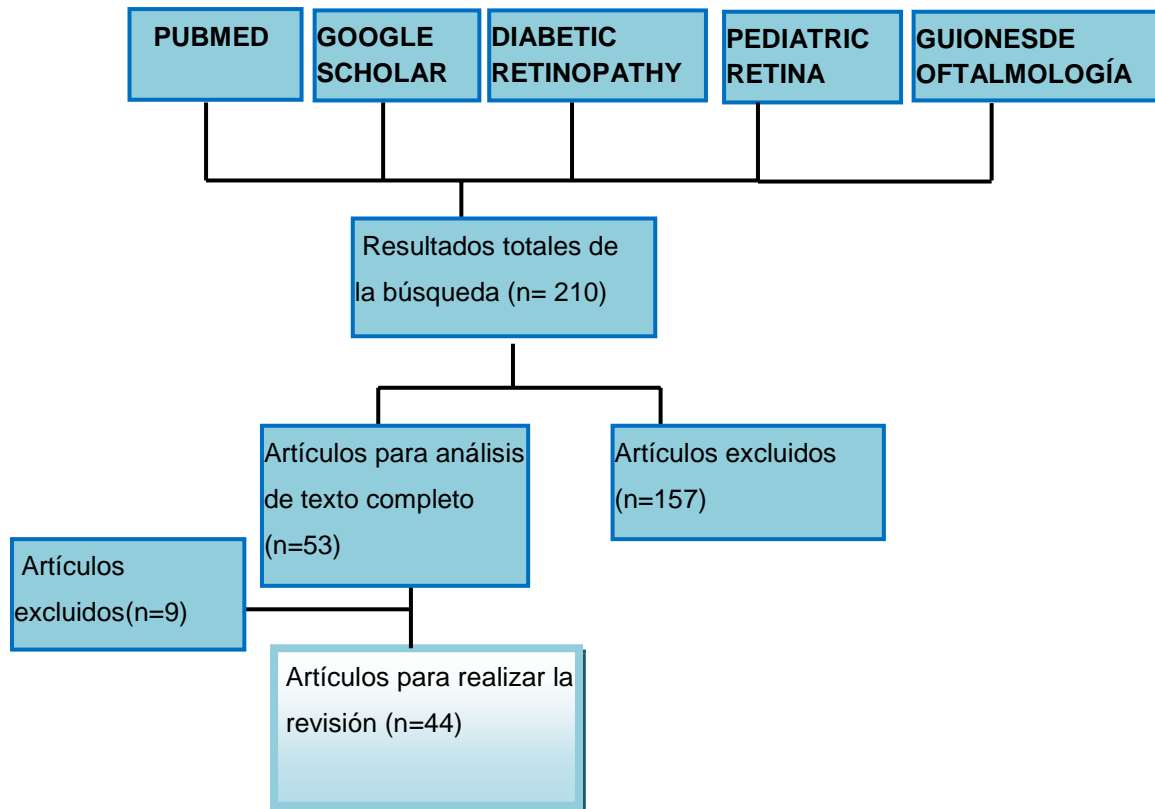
PUBMED

GOOGLE SCHOLAR

DIABETIC RETINOPATHY

PEDIATRIC RETINA

GUIONESDE OFTALMOLOGÍA

Resultados totales de la búsqueda (n= 210)

Artículos para análisis de texto completo (n=53)

Artículos excluidos (n=157)

Artículos excluidos(n=9)

Artículos para realizar la revisión (n=44)